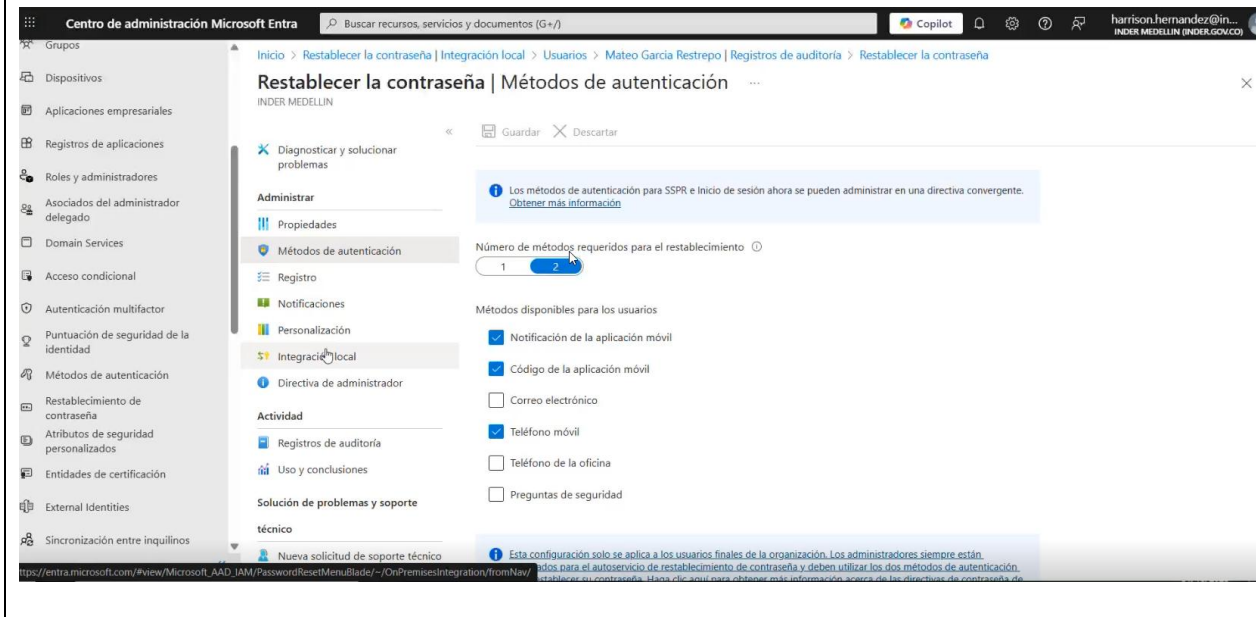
Centro de administración Microsoft Entra
Buscar recursos, servicios y documentos (G+/)
Copilot
harrison.hernandez@in...
INDER MEDELLIN (INDER.GOV.CO)

Grupos
Dispositivos
Aplicaciones empresariales
Registros de aplicaciones
Roles y administradores
Asociados del administrador delegado
Domain Services
Acceso condicional
Autenticación multifactor
Puntuación de seguridad de la identidad
Métodos de autenticación
Restablecimiento de contraseña
Atributos de seguridad personalizados
Entidades de certificación
External Identities
Sincronización entre inquilinos

Inicio > Restablecer la contraseña | Integración local > Usuarios > Mateo Garcia Restrepo | Registros de auditoría > Restablecer la contraseña

Restablecer la contraseña | Métodos de autenticación ...
INDER MEDELLIN

Diagnosticar y solucionar problemas
Administrar
Propiedades
Métodos de autenticación
Registro
Notificaciones
Personalización
Integración local
Directiva de administrador
Actividad
Registros de auditoría
Uso y conclusiones
Solución de problemas y soporte técnico
Nueva solicitud de soporte técnico

Guardar Descartar

Los métodos de autenticación para SSPR e Inicio de sesión ahora se pueden administrar en una directiva convergente.
Obtener más información

Número de métodos requeridos para el restablecimiento
1 2

Métodos disponibles para los usuarios
Notificación de la aplicación móvil
Código de la aplicación móvil
Correo electrónico
Teléfono móvil
Teléfono de la oficina
Preguntas de seguridad

Esta configuración solo se aplica a los usuarios finales de la organización. Los administradores siempre están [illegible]ados para el autoservicio de restablecimiento de contraseña y deben utilizar los dos métodos de autenticación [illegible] establecer su contraseña. Haga clic aquí para obtener más información acerca de las directivas de contraseña de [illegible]

ttps://entra.microsoft.com/#view/Microsoft_AAD_IAM/PasswordResetMenuBlade/~/OnPremisesIntegration/fromNav/